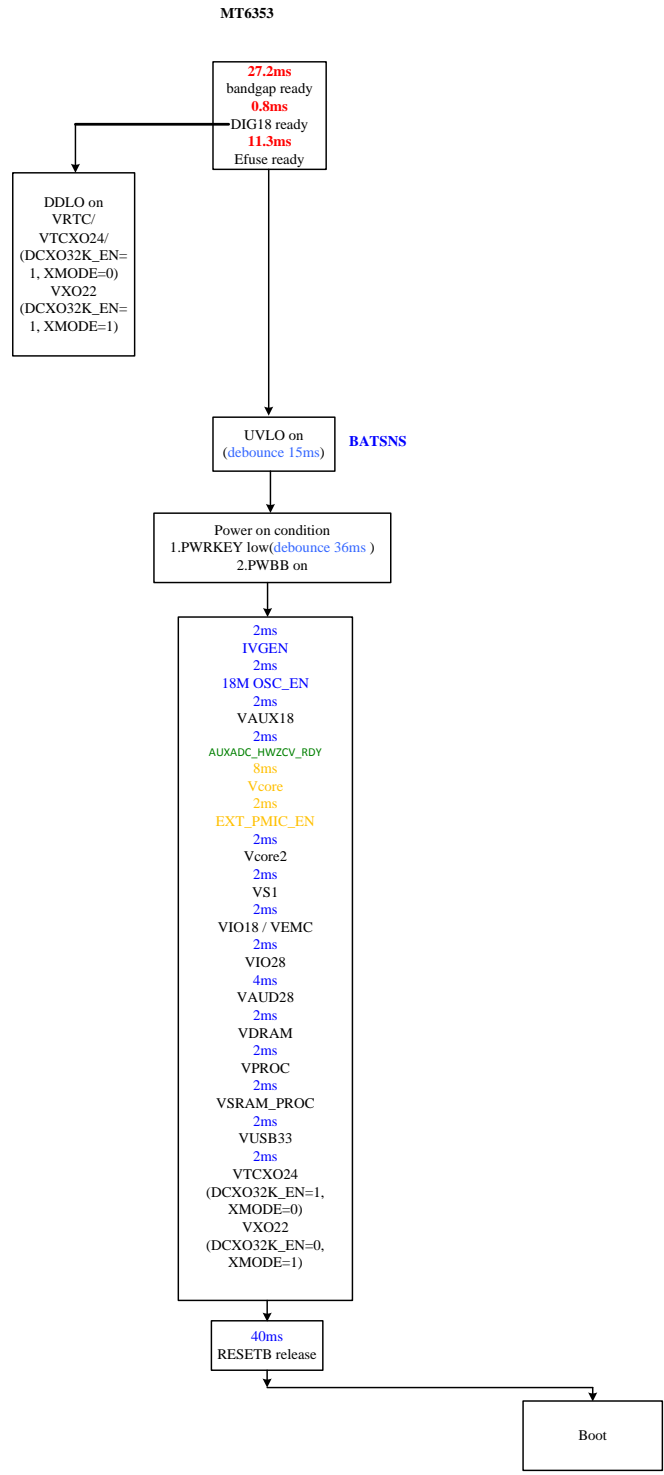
MT6353

27.2ms
bandgap ready
0.8ms
DIG18 ready
11.3ms
Efuse ready

DDLO on
VRTC/
VTCXO24/
(DCXO32K_EN=1, XMODE=0)
VXO22
(DCXO32K_EN=1, XMODE=1)

UVLO on
(debounce 15ms)

BATSNS

Power on condition
1.PWRKEY low(debounce 36ms )
2.PWBB on

2ms
IVGEN
2ms
18M OSC_EN
2ms
VAUX18
2ms
AUXADC_HWZCV_RDY
8ms
Vcore
2ms
EXT_PMIC_EN
2ms
Vcore2
2ms
VS1
2ms
VIO18 / VEMC
2ms
VIO28
4ms
VAUD28
2ms
VDRAM
2ms
VPROC
2ms
VSRAM_PROC
2ms
VUSB33
2ms
VTCXO24
(DCXO32K_EN=1, XMODE=0)
VXO22
(DCXO32K_EN=0, XMODE=1)

40ms
RESETB release

Boot